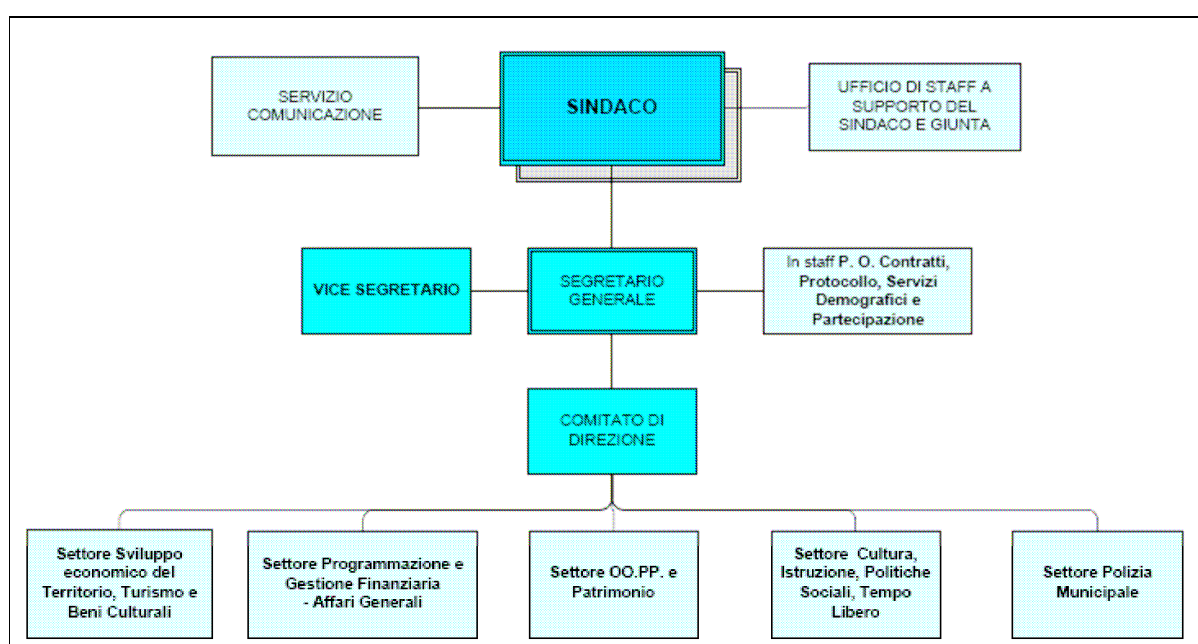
SERVIZIO COMUNICAZIONE

SINDACO

UFFICIO DI STAFF A SUPPORTO DEL SINDACO E GIUNTA

VICE SEGRETARIO

SEGRETARIO GENERALE

In staff P. O. Contratti, Protocollo, Servizi Demografici e Partecipazione

COMITATO DI DIREZIONE

Settore Sviluppo economico del Territorio, Turismo e Beni Culturali

Settore Programmazione e Gestione Finanziaria - Affari Generali

Settore OO.PP. e Patrimonio

Settore Cultura, Istruzione, Politiche Sociali, Tempo Libero

Settore Polizia Municipale